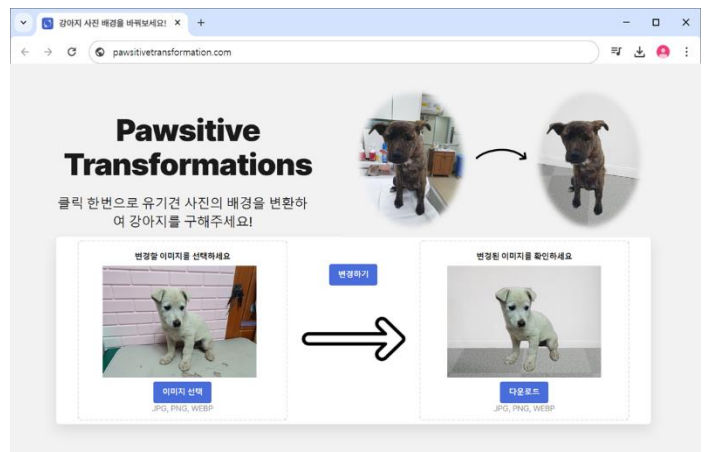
강아지 사진 배경을 바꿔보세요! ×
+
pawsitivetransformation.com

Pawsitive Transformations

클릭 한번으로 유기견 사진의 배경을 변환하여 강아지를 구해주세요!

변경할 이미지를 선택하세요
이미지 선택
JPG, PNG, WEBP

변경하기

변경된 이미지를 확인하세요
다운로드
JPG, PNG, WEBP